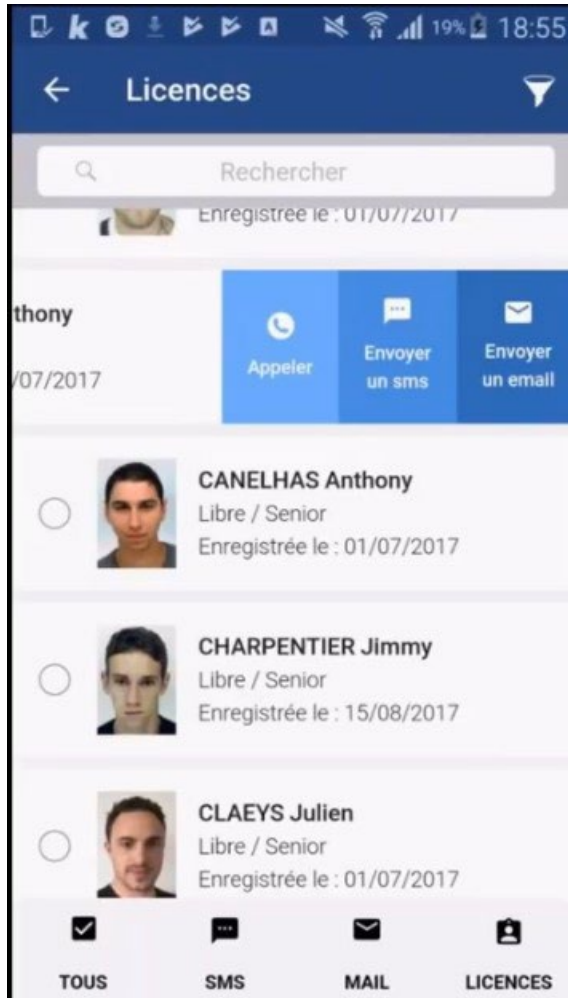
19% 18:55

Licences

Rechercher

Enregistrée le : 01/07/2017

thony
/07/2017

Appeler

Envoyer un sms

Envoyer un email

CANELHAS Anthony
Libre / Senior
Enregistrée le : 01/07/2017

CHARPENTIER Jimmy
Libre / Senior
Enregistrée le : 15/08/2017

CLAEYS Julien
Libre / Senior
Enregistrée le : 01/07/2017

TOUS
SMS
MAIL
LICENCES